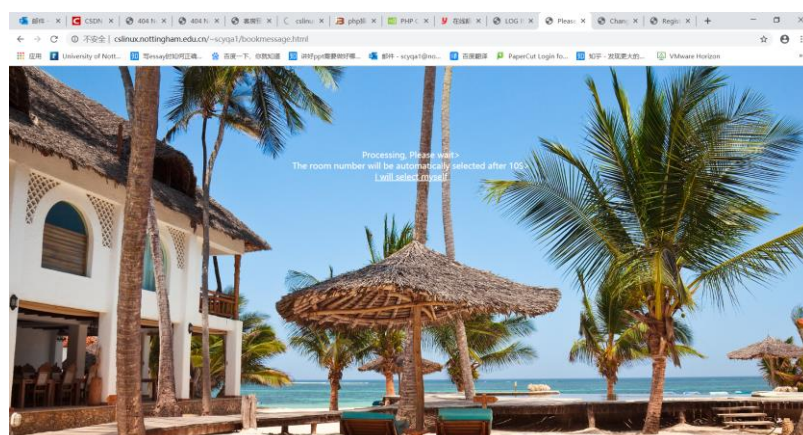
邮件 × | CSDN × | 404 N × | 404 N × | 表单 × | cslinu × | phpB × | PHP × | 在线 × | LOG I × | Pleas × | Chan × | Regis × | +

不安全 | cslinux.nottingham.edu.cn/~scyqa1/bookmessage.html

应用 | University of Nott... | 写essay时如何正确... | 百度一下，你就知道 | 讲好ppt需要做好哪... | 邮件 - scyqa1@no... | 百度翻译 | PaperCut Login fo... | 知乎 - 发现更大的... | VMware Horizon

Processing, Please wait>
The room number will be automatically selected after 10S
I will select myself